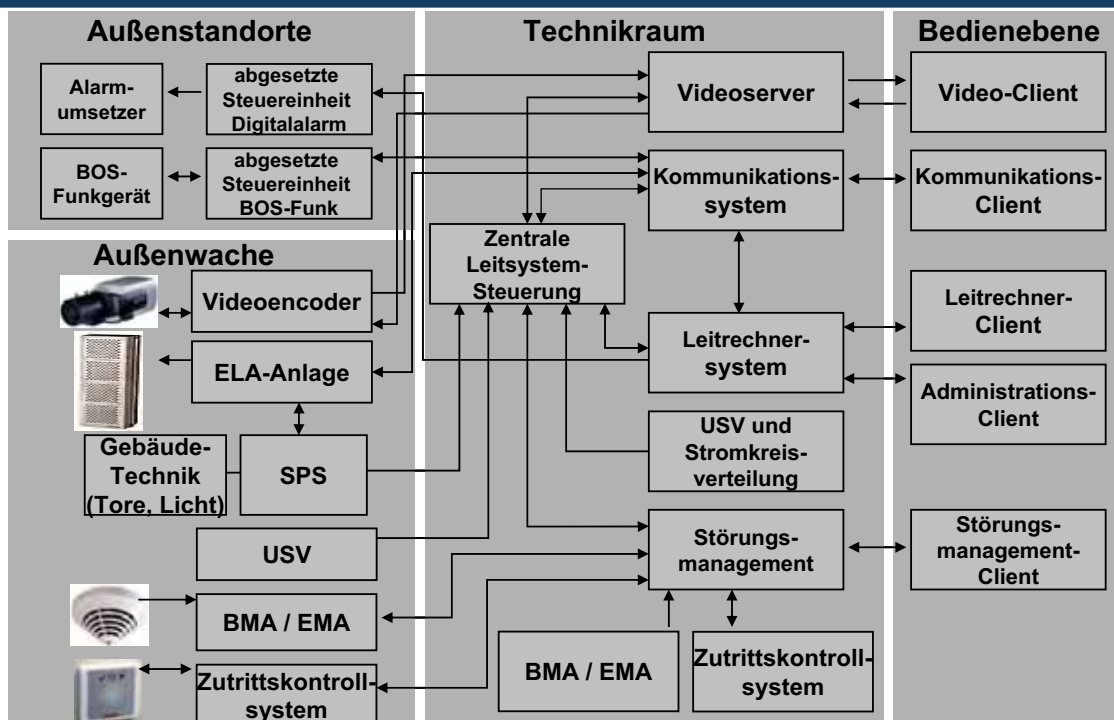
Außenstandorte

Alarmumsetzer

abgesetzte Steuereinheit Digitalalarm

BOS-Funkgerät

abgesetzte Steuereinheit BOS-Funk

Außenwache

Videoencoder

ELA-Anlage

Gebäude-Technik (Tore, Licht)

SPS

USV

BMA / EMA

Zutrittskontrollsystem

Technikraum

Videoserver

Kommunikationssystem

Zentrale Leitsystem-Steuerung

Leitrechnersystem

USV und Stromkreisverteilung

Störungsmanagement

BMA / EMA

Zutrittskontrollsystem

Bedienebene

Video-Client

Kommunikations-Client

Leitrechner-Client

Administrations-Client

Störungsmanagement-Client